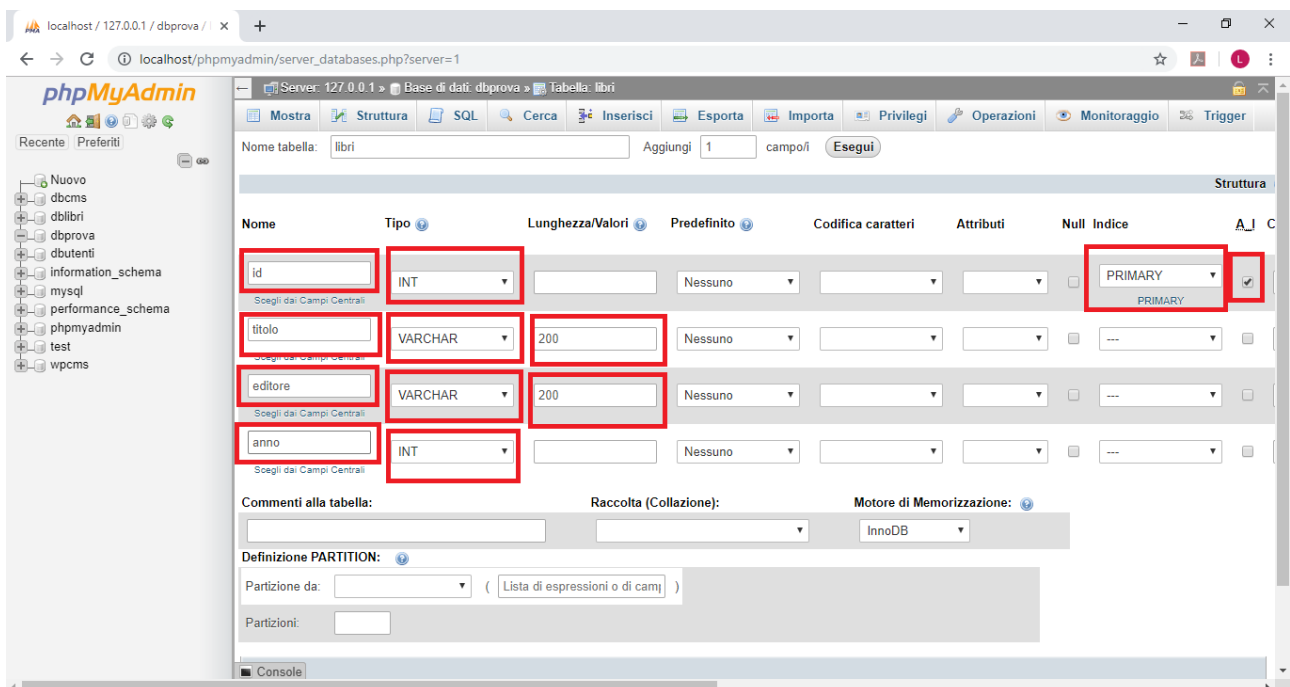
localhost / 127.0.0.1 / dbprova / ×

localhost/phpmyadmin/server_databases.php?server=1

phpMyAdmin

Recente Preferiti

Nuovo
dbcms
dblibri
dbprova
dbutenti
information_schema
mysql
performance_schema
phpmyadmin
test
wpcms

Server: 127.0.0.1 » Base di dati: dbprova » Tabella: libri

Mostra | Struttura | SQL | Cerca | Inserisci | Esporta | Importa | Privilegi | Operazioni | Monitoraggio | Trigger

Nome tabella: libri Aggiungi 1 campo/i Esegui

Struttura

| Nome | Tipo | Lunghezza/Valori | Predefinito | Codifica caratteri | Attributi | Null | Indice | A_I |
|---|---|---|---|---|---|---|---|---|
| id (Scegli dai Campi Centrali) | INT | | Nessuno | | | | PRIMARY (PRIMARY) | ✔ |
| titolo (Scegli dai Campi Centrali) | VARCHAR | 200 | Nessuno | | | | --- | |
| editore (Scegli dai Campi Centrali) | VARCHAR | 200 | Nessuno | | | | --- | |
| anno (Scegli dai Campi Centrali) | INT | | Nessuno | | | | --- | |

Commenti alla tabella: Raccolta (Collazione): Motore di Memorizzazione: InnoDB

Definizione PARTITION:

Partizione da: ( Lista di espressioni o di camp )

Partizioni:

Console